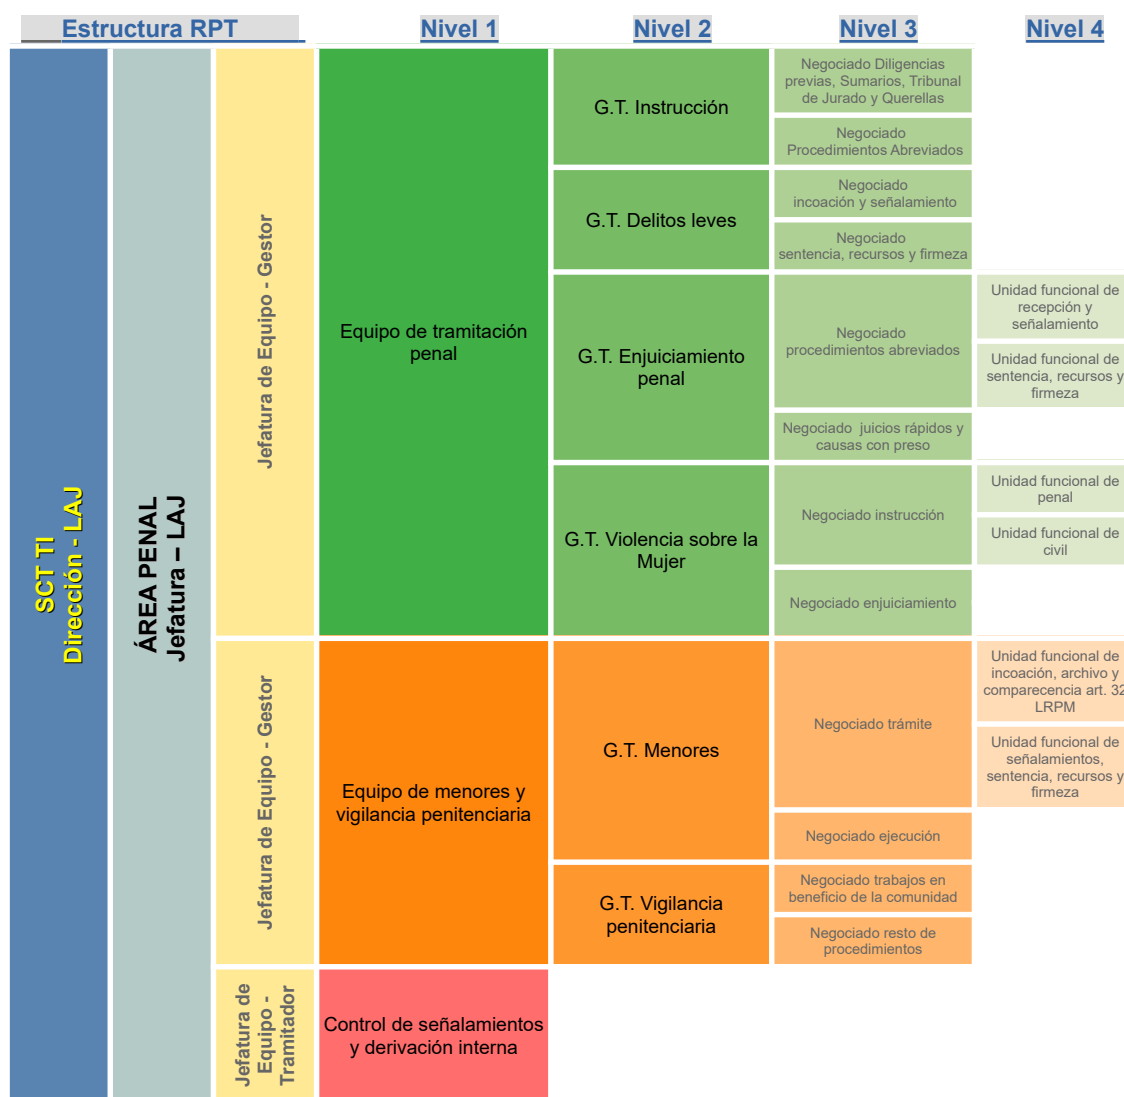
Estructura RPT | Nivel 1 | Nivel 2 | Nivel 3 | Nivel 4

SCT TI
Dirección - LAJ

ÁREA PENAL
Jefatura – LAJ

Jefatura de Equipo - Gestor

Equipo de tramitación penal

G.T. Instrucción

Negociado Diligencias previas, Sumarios, Tribunal de Jurado y Querellas

Negociado Procedimientos Abreviados

G.T. Delitos leves

Negociado incoación y señalamiento

Negociado sentencia, recursos y firmeza

G.T. Enjuiciamiento penal

Negociado procedimientos abreviados

Unidad funcional de recepción y señalamiento

Unidad funcional de sentencia, recursos y firmeza

Negociado juicios rápidos y causas con preso

G.T. Violencia sobre la Mujer

Negociado instrucción

Unidad funcional de penal

Unidad funcional de civil

Negociado enjuiciamiento

Jefatura de Equipo - Gestor

Equipo de menores y vigilancia penitenciaria

G.T. Menores

Negociado trámite

Unidad funcional de incoación, archivo y comparecencia art. 32 LRPM

Unidad funcional de señalamientos, sentencia, recursos y firmeza

Negociado ejecución

G.T. Vigilancia penitenciaria

Negociado trabajos en beneficio de la comunidad

Negociado resto de procedimientos

Jefatura de Equipo - Tramitador

Control de señalamientos y derivación interna